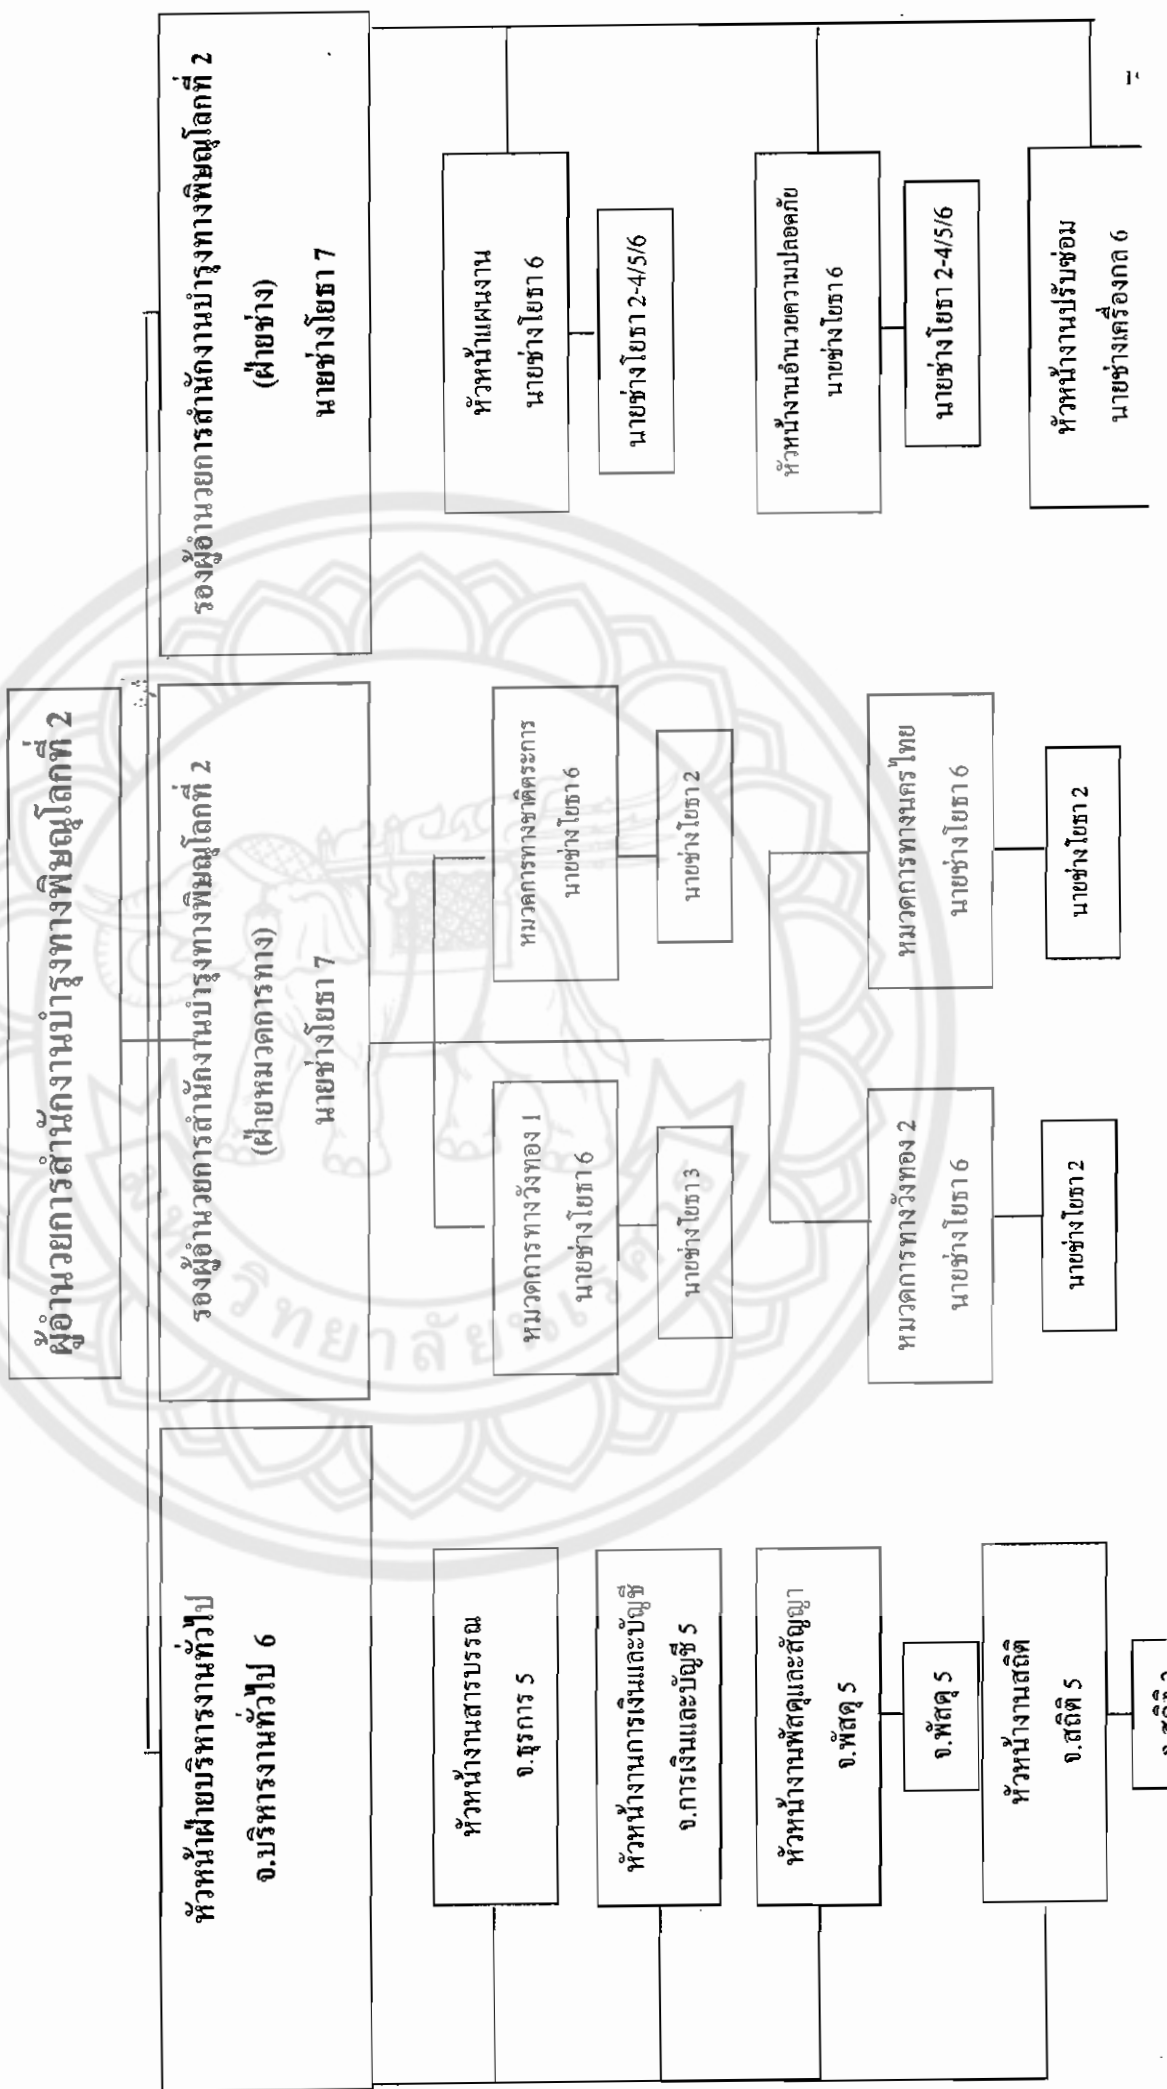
ผู้อำนวยการสำนักงานบำรุงทางพิษณุโลกที่ 2

หัวหน้าฝ่ายบริหารงานทั่วไป
จ.บริหารงานทั่วไป 6

หัวหน้างานสารบรรณ
จ.ธุรการ 5

หัวหน้างานการเงินและบัญชี
จ.การเงินและบัญชี 5

หัวหน้างานพัสดุและสัญญา
จ.พัสดุ 5

จ.พัสดุ 5

หัวหน้างานสถิติ
จ.สถิติ 5

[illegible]

รองผู้อำนวยการสำนักงานบำรุงทางพิษณุโลกที่ 2
(ฝ่ายหมวดการทาง)
นายช่างโยธา 7

หมวดการทางวังทอง 1
นายช่างโยธา 6

นายช่างโยธา 3

หมวดการทางชาติตระการ
นายช่างโยธา 6

นายช่างโยธา 2

หมวดการทางวังทอง 2
นายช่างโยธา 6

นายช่างโยธา 2

หมวดการทางนครไทย
นายช่างโยธา 6

นายช่างโยธา 2

รองผู้อำนวยการสำนักงานบำรุงทางพิษณุโลกที่ 2
(ฝ่ายช่าง)
นายช่างโยธา 7

หัวหน้าแผนงาน
นายช่างโยธา 6

นายช่างโยธา 2-4/5/6

หัวหน้างานอำนวยความปลอดภัย
นายช่างโยธา 6

นายช่างโยธา 2-4/5/6

หัวหน้างานปรับซ่อม
นายช่างเครื่องกล 6

1